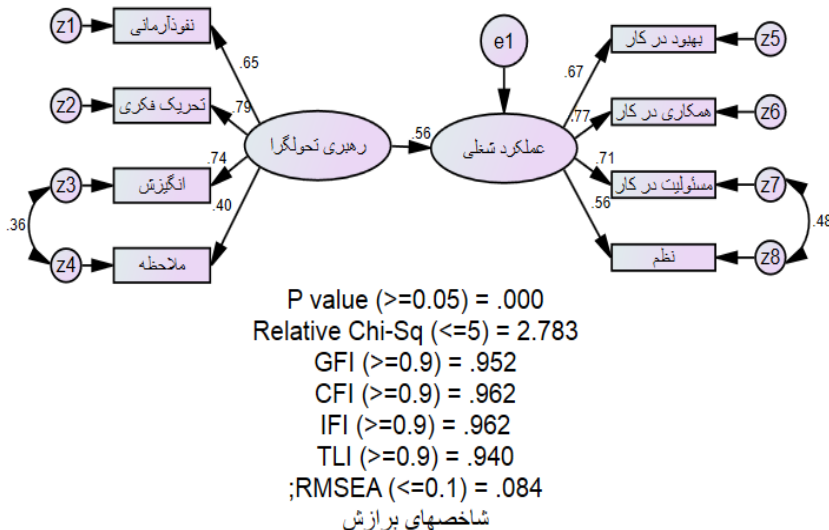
z1
نفوذآرمانی
z2
تحریک فکری
z3
انگیزش
z4
ملاحظه
.36
.65
.79
.74
.40
رهبری تحولگرا
.56
e1
عملکرد شغلی
.67
.77
.71
.56
بهبود در کار
همکاری در کار
مسئولیت در کار
نظم
z5
z6
z7
z8
.48

P value (>=0.05) = .000
Relative Chi-Sq (<=5) = 2.783
GFI (>=0.9) = .952
CFI (>=0.9) = .962
IFI (>=0.9) = .962
TLI (>=0.9) = .940
;RMSEA (<=0.1) = .084
شاخصهای برازش